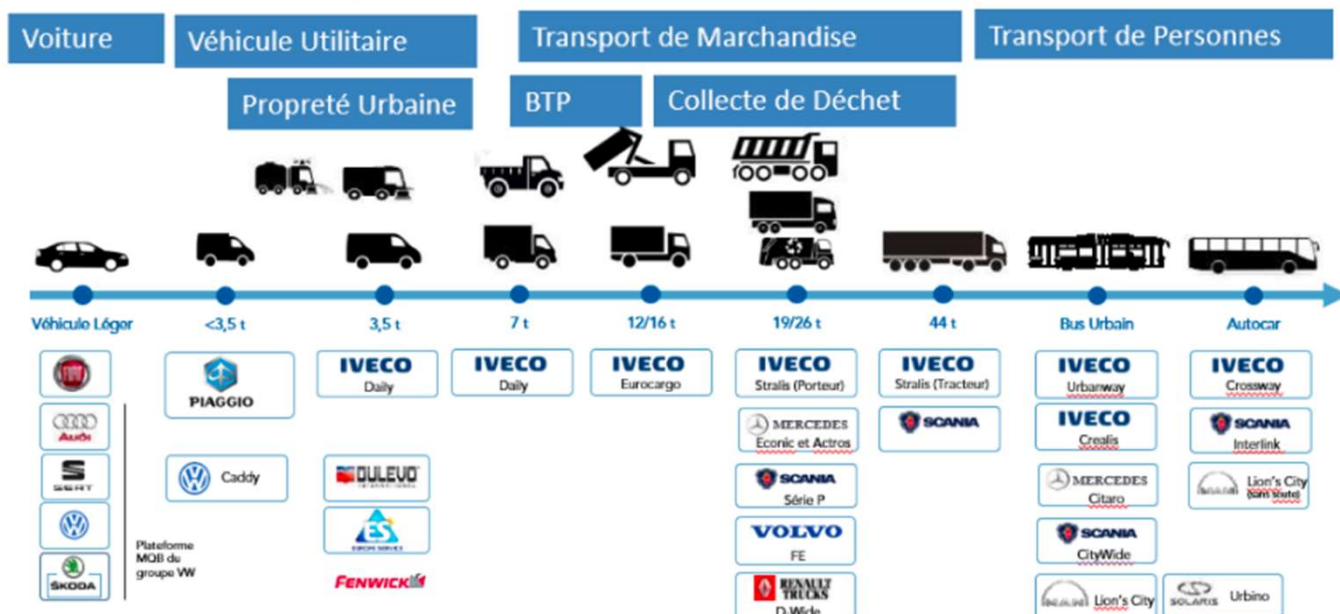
Voiture

Véhicule Utilitaire

Transport de Marchandise

Transport de Personnes

Propreté Urbaine

BTP

Collecte de Déchet

Véhicule Léger

<3,5 t

3,5 t

7 t

12/16 t

19/26 t

44 t

Bus Urbain

Autocar

Audi

SEAT

ŠKODA

Plateforme MQB du groupe VW

PIAGGIO

Caddy

IVECO
Daily

DULEVO

ES

FENWICK

IVECO
Daily

IVECO
Eurocargo

IVECO
Stralis (Porteur)

MERCEDES
Econic et Actros

SCANIA
Série P

VOLVO
FE

RENAULT TRUCKS
D-Wide

IVECO
Stralis (Tracteur)

SCANIA

IVECO
Urbanway

IVECO
Crealis

MERCEDES
Citaro

SCANIA
CityWide

MAN Lion's City

IVECO
Crossway

SCANIA
Interlink

MAN Lion's City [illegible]

SOLARIS Urbino